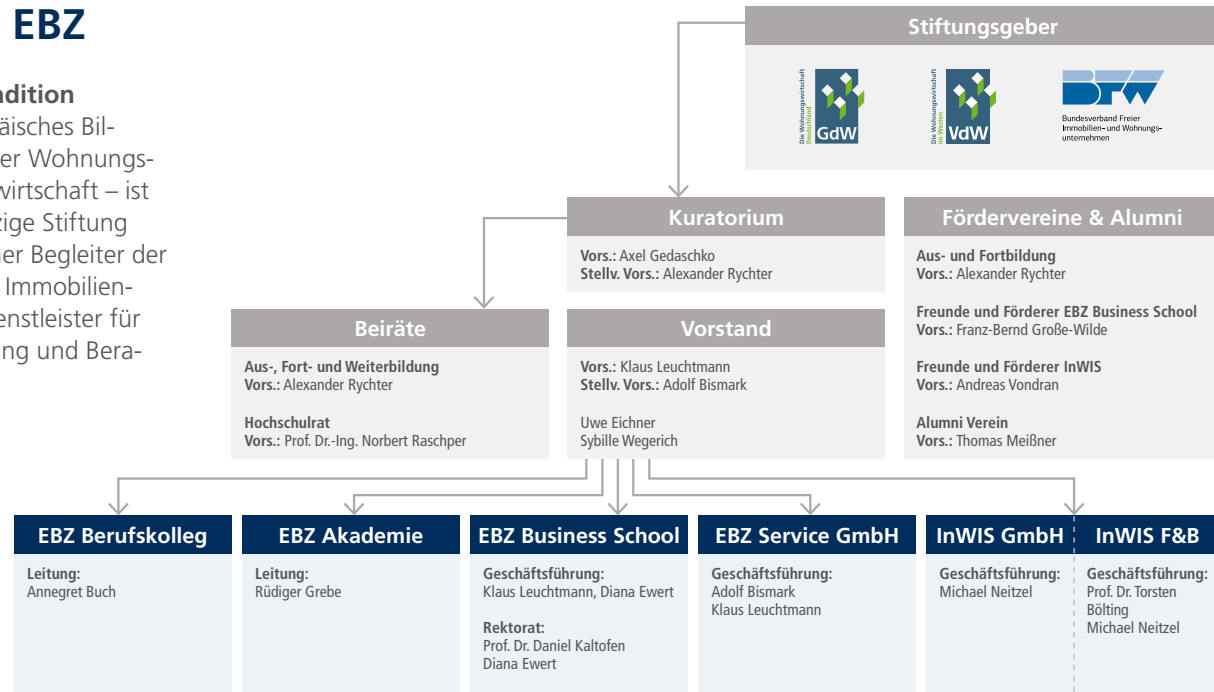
EBZ

adition
äisches Bilder Wohnungswirtschaft – ist zige Stiftung her Begleiter der Immobilienenstleister für ung und Bera-

Stiftungsgeber

Die Wohnungswirtschaft Deutschland GdW

Die Wohnungswirtschaft im Westen VdW

BFW Bundesverband Freier Immobilien- und Wohnungsunternehmen

Kuratorium

Vors.: Axel Gedaschko
Stellv. Vors.: Alexander Rychter

Fördervereine & Alumni

Aus- und Fortbildung
Vors.: Alexander Rychter

Freunde und Förderer EBZ Business School
Vors.: Franz-Bernd Große-Wilde

Freunde und Förderer InWIS
Vors.: Andreas Vondran

Alumni Verein
Vors.: Thomas Meißner

Beiräte

Aus-, Fort- und Weiterbildung
Vors.: Alexander Rychter

Hochschulrat
Vors.: Prof. Dr.-Ing. Norbert Raschper

Vorstand

Vors.: Klaus Leuchtmann
Stellv. Vors.: Adolf Bismark

Uwe Eichner
Sybille Wegerich

EBZ Berufskolleg

Leitung:
Annegret Buch

EBZ Akademie

Leitung:
Rüdiger Grebe

EBZ Business School

Geschäftsführung:
Klaus Leuchtmann, Diana Ewert

Rektorat:
Prof. Dr. Daniel Kaltofen
Diana Ewert

EBZ Service GmbH

Geschäftsführung:
Adolf Bismark
Klaus Leuchtmann

InWIS GmbH

Geschäftsführung:
Michael Neitzel

InWIS F&B

Geschäftsführung:
Prof. Dr. Torsten Bölting
Michael Neitzel